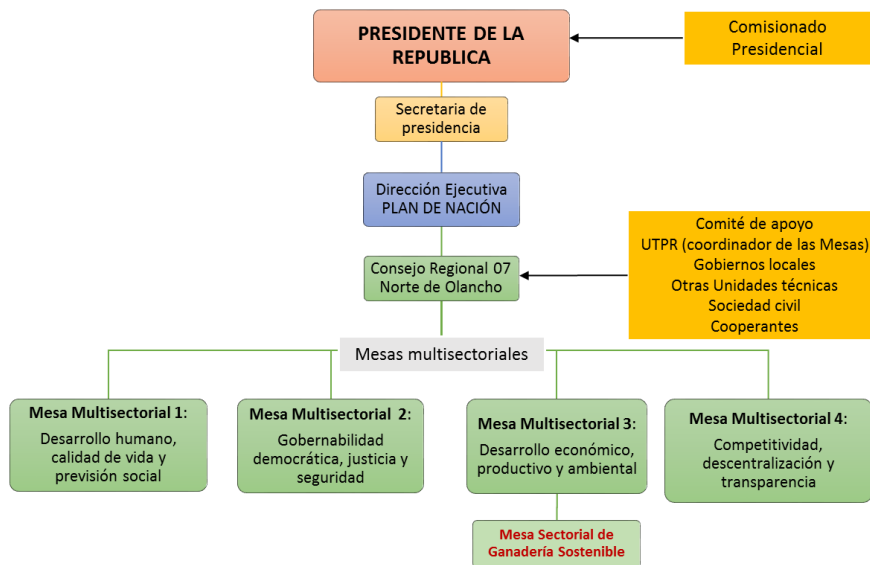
PRESIDENTE DE LA REPUBLICA

Comisionado Presidencial

Secretaria de presidencia

Dirección Ejecutiva PLAN DE NACIÓN

Comité de apoyo
UTPR (coordinador de las Mesas)
Gobiernos locales
Otras Unidades técnicas
Sociedad civil
Cooperantes

Consejo Regional 07 Norte de Olancho

Mesas multisectoriales

Mesa Multisectorial 1:
Desarrollo humano, calidad de vida y previsión social

Mesa Multisectorial 2:
Gobernabilidad democrática, justicia y seguridad

Mesa Multisectorial 3:
Desarrollo económico, productivo y ambiental

Mesa Multisectorial 4:
Competitividad, descentralización y transparencia

Mesa Sectorial de Ganadería Sostenible